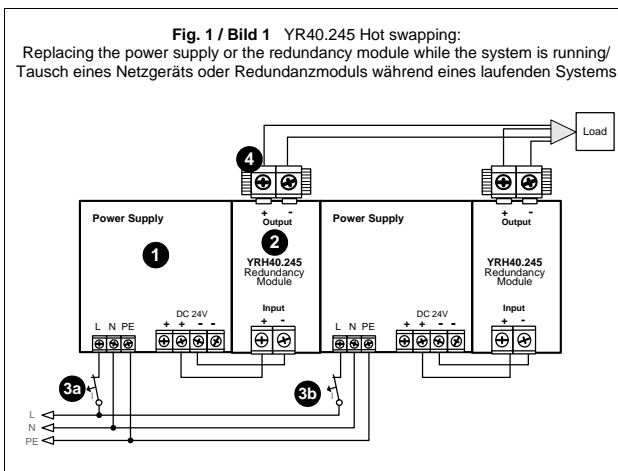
**Fig. 1 / Bild 1** YR40.245 Hot swapping:
Replacing the power supply or the redundancy module while the system is running/
Tausch eines Netzgeräts oder Redundanzmoduls während eines laufenden Systems

Load

4

+ -
Output

+ -
Output

Power Supply

1

2

YRH40.245
Redundancy
Module

Power Supply

YRH40.245
Redundancy
Module

DC 24V

Input
+ -

DC 24V

Input
+ -

L N PE

+ + - -

L N PE

+ + - -

3a

3b

L
N
PE